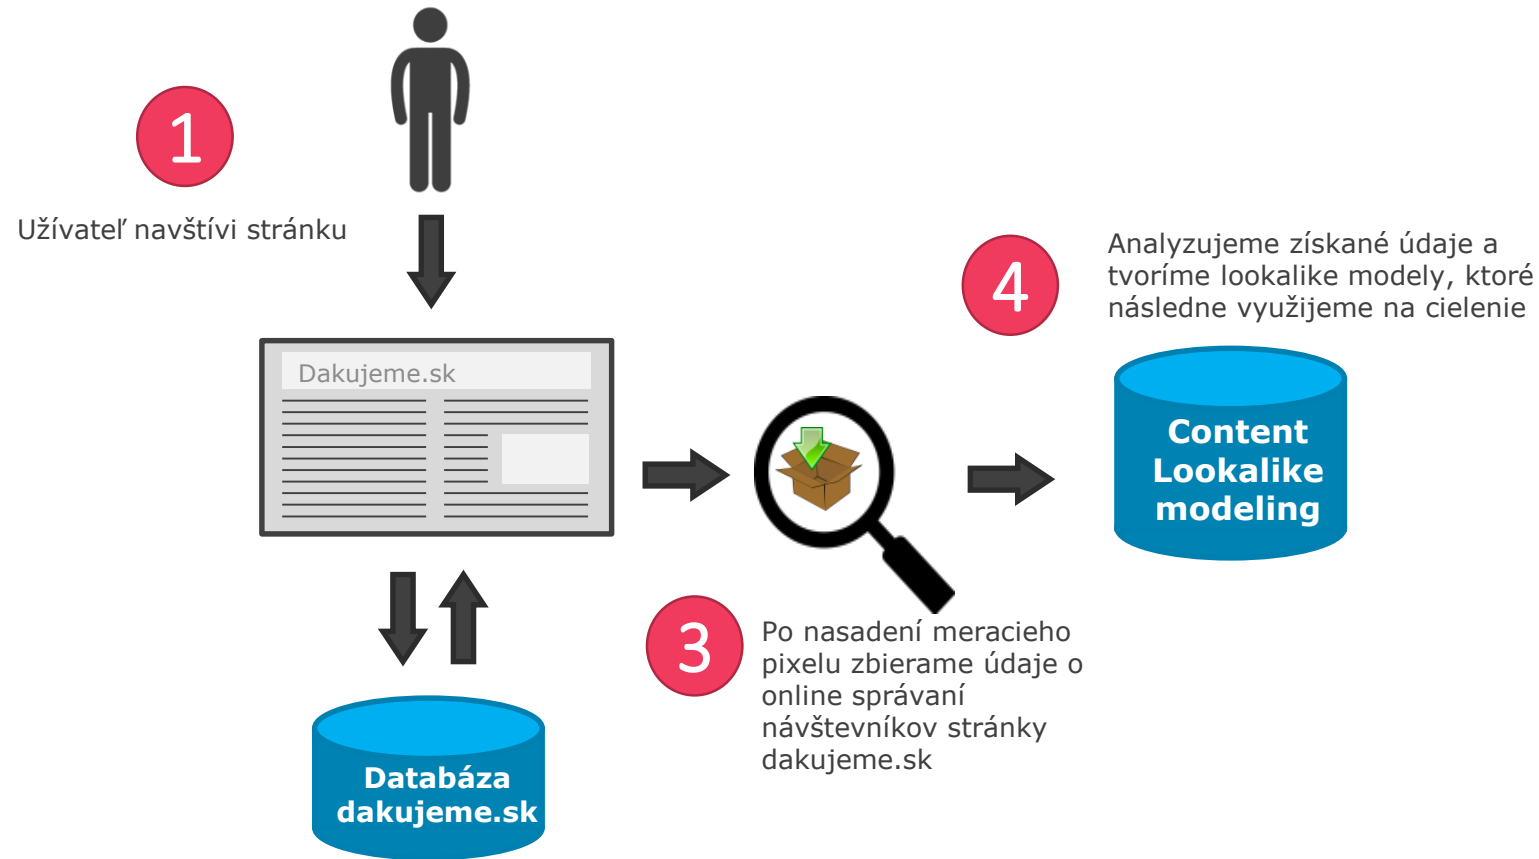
1

Užívateľ navštívi stránku

Dakujeme.sk

Databáza dakujeme.sk

3

Po nasadení meracieho pixelu zbierame údaje o online správaní návštevníkov stránky dakujeme.sk

4

Analyzujeme získané údaje a tvoríme lookalike modely, ktoré následne využijeme na cielenie

Content Lookalike modeling